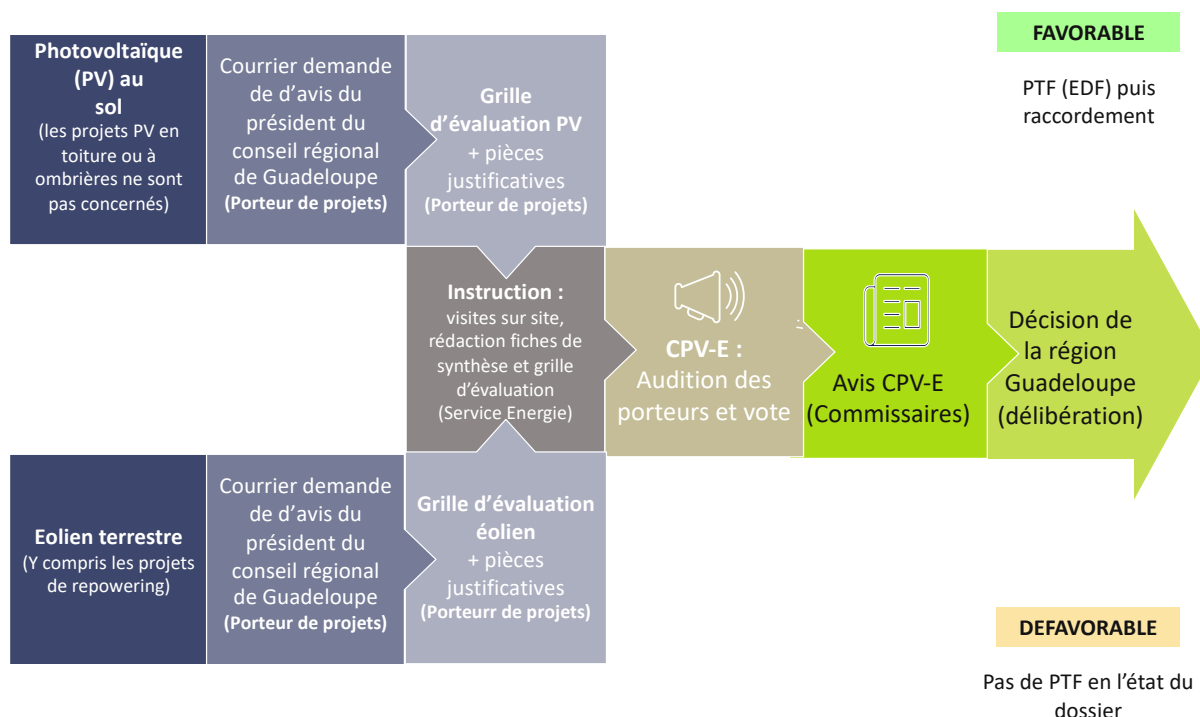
Photovoltaïque (PV) au sol
(les projets PV en toiture ou à ombrières ne sont pas concernés)

Courrier demande de d'avis du président du conseil régional de Guadeloupe
(Porteur de projets)

Grille d'évaluation PV
+ pièces justificatives
(Porteur de projets)

FAVORABLE

PTF (EDF) puis raccordement

Instruction :
visites sur site, rédaction fiches de synthèse et grille d'évaluation
(Service Energie)

CPV-E :
Audition des porteurs et vote

Avis CPV-E
(Commissaires)

Décision de la région Guadeloupe
(délibération)

Eolien terrestre
(Y compris les projets de repowering)

Courrier demande de d'avis du président du conseil régional de Guadeloupe
(Porteur de projets)

Grille d'évaluation éolien
+ pièces justificatives
(Porteurr de projets)

DEFAVORABLE

Pas de PTF en l'état du dossier